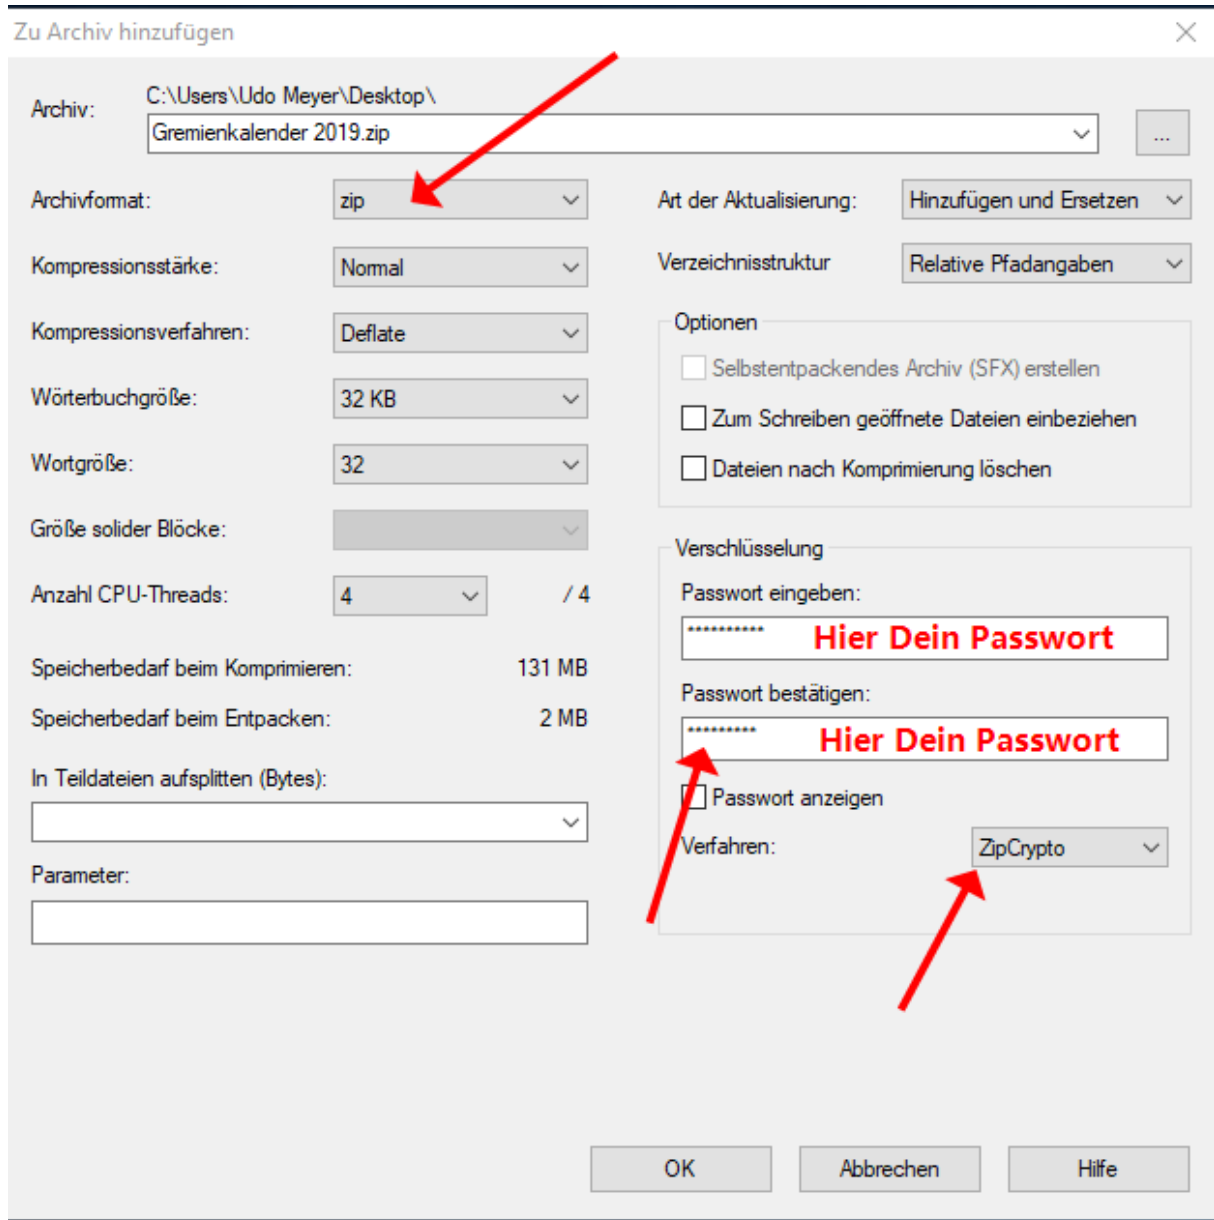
Zu Archiv hinzufügen

Archiv: C:\Users\Udo Meyer\Desktop\
Gremienkalender 2019.zip
...

Archivformat: zip
Kompressionsstärke: Normal
Kompressionsverfahren: Deflate
Wörterbuchgröße: 32 KB
Wortgröße: 32
Größe solider Blöcke:
Anzahl CPU-Threads: 4 / 4

Speicherbedarf beim Komprimieren: 131 MB
Speicherbedarf beim Entpacken: 2 MB

In Teildateien aufsplitten (Bytes):

Parameter:

Art der Aktualisierung: Hinzufügen und Ersetzen
Verzeichnisstruktur Relative Pfadangaben

Optionen
Selbstentpackendes Archiv (SFX) erstellen
Zum Schreiben geöffnete Dateien einbeziehen
Dateien nach Komprimierung löschen

Verschlüsselung
Passwort eingeben:
*********** Hier Dein Passwort
Passwort bestätigen:
********** Hier Dein Passwort
Passwort anzeigen
Verfahren: ZipCrypto

OK Abbrechen Hilfe